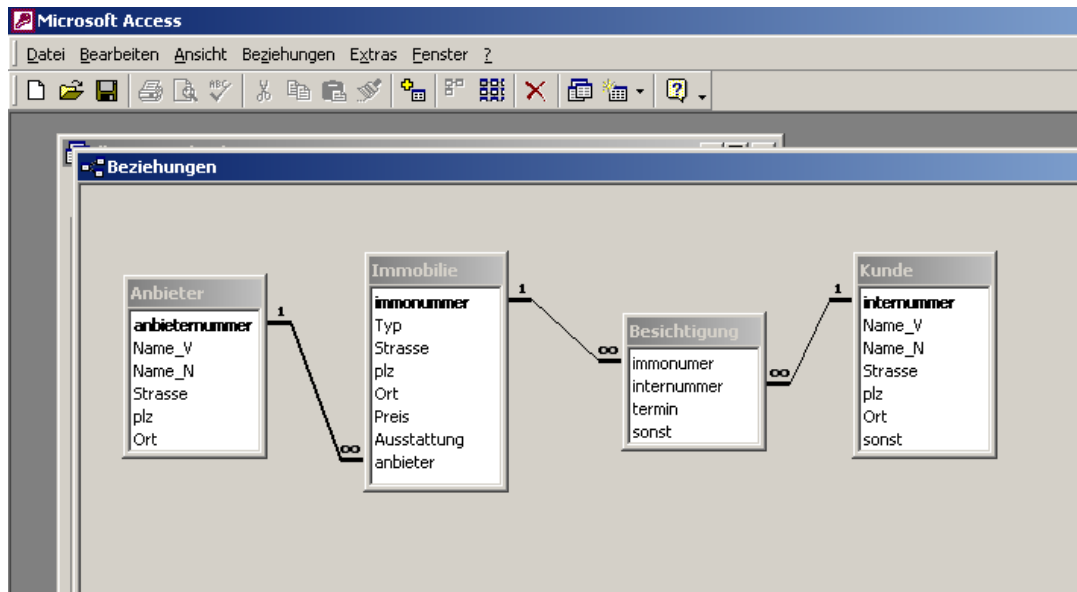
Microsoft Access

Datei Bearbeiten Ansicht Beziehungen Extras Fenster ?

Beziehungen

Anbieter
anbieternummer
Name_V
Name_N
Strasse
plz
Ort

1

∞

Immobilie
immonummer
Typ
Strasse
plz
Ort
Preis
Ausstattung
anbieter

1

∞

Besichtigung
immonumer
internummer
termin
sonst

∞

1

Kunde
internummer
Name_V
Name_N
Strasse
plz
Ort
sonst